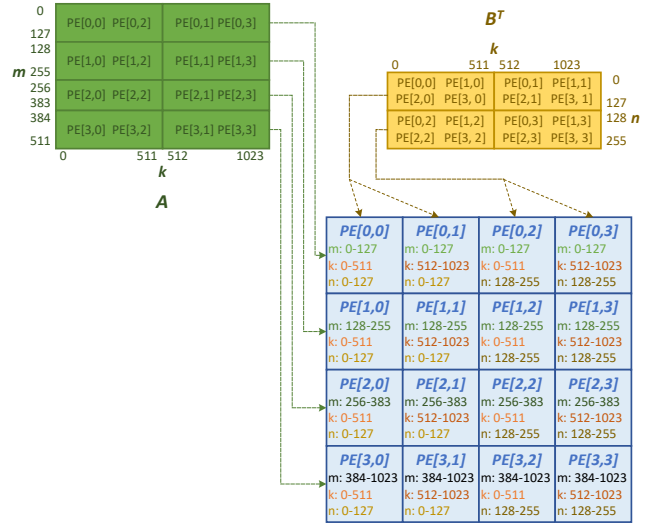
0
127
128
m 255
256
383
384
511

| PE[0,0] PE[0,2] | PE[0,1] PE[0,3] |
|---|---|
| PE[1,0] PE[1,2] | PE[1,1] PE[1,3] |
| PE[2,0] PE[2,2] | PE[2,1] PE[2,3] |
| PE[3,0] PE[3,2] | PE[3,1] PE[3,3] |

0 511 512 1023
k

A

$B^T$

k
0 511 512 1023

| PE[0,0] PE[1,0] PE[2,0] PE[3, 0] | PE[0,1] PE[1,1] PE[2,1] PE[3, 1] |
|---|---|
| PE[0,2] PE[1,2] PE[2,2] PE[3, 2] | PE[0,3] PE[1,3] PE[2,3] PE[3, 3] |

0
127
128 n
255

| PE[0,0] m: 0-127 k: 0-511 n: 0-127 | PE[0,1] m: 0-127 k: 512-1023 n: 0-127 | PE[0,2] m: 0-127 k: 0-511 n: 128-255 | PE[0,3] m: 0-127 k: 512-1023 n: 128-255 |
|---|---|---|---|
| PE[1,0] m: 128-255 k: 0-511 n: 0-127 | PE[1,1] m: 128-255 k: 512-1023 n: 0-127 | PE[1,2] m: 128-255 k: 0-511 n: 128-255 | PE[1,3] m: 128-255 k: 512-1023 n: 128-255 |
| PE[2,0] m: 256-383 k: 0-511 n: 0-127 | PE[2,1] m: 256-383 k: 512-1023 n: 0-127 | PE[2,2] m: 256-383 k: 0-511 n: 128-255 | PE[2,3] m: 256-383 k: 512-1023 n: 128-255 |
| PE[3,0] m: 384-1023 k: 0-511 n: 0-127 | PE[3,1] m: 384-1023 k: 512-1023 n: 0-127 | PE[3,2] m: 384-1023 k: 0-511 n: 128-255 | PE[3,3] m: 384-1023 k: 512-1023 n: 128-255 |